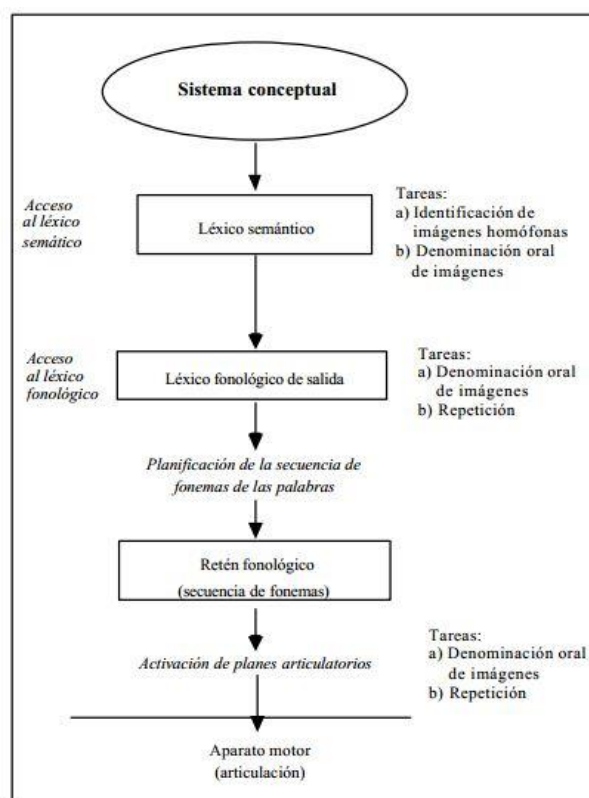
Sistema conceptual

Acceso al léxico semático

Léxico semántico

Tareas:
a) Identificación de imágenes homófonas
b) Denominación oral de imágenes

Acceso al léxico fonológico

Léxico fonológico de salida

Tareas:
a) Denominación oral de imágenes
b) Repetición

Planificación de la secuencia de fonemas de las palabras

Retén fonológico
(secuencia de fonemas)

Activación de planes articulatorios

Tareas:
a) Denominación oral de imágenes
b) Repetición

Aparato motor
(articulación)